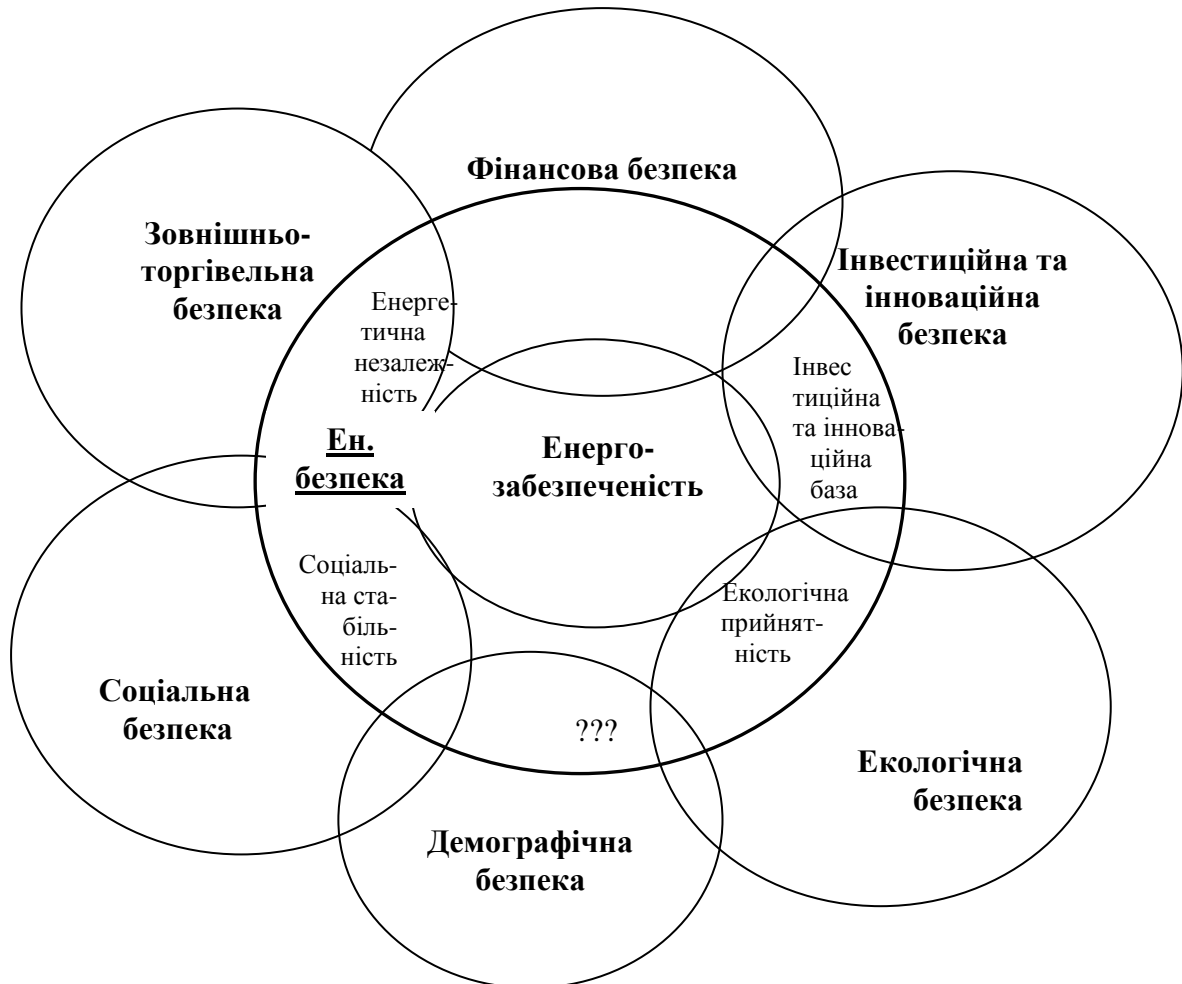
Фінансова безпека

Зовнішньоторгівельна безпека

Енергетична незалежність

Інвестиційна та інноваційна безпека

Інвестиційна та інноваційна база

Ен. безпека

Енергозабезпеченість

Соціальна стабільність

Екологічна прийнятність

Соціальна безпека

???

Екологічна безпека

Демографічна безпека